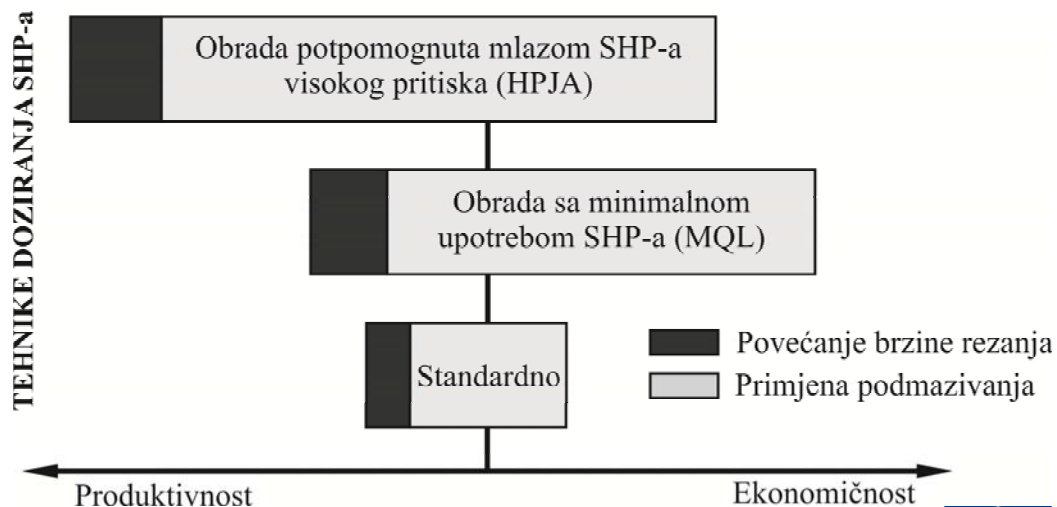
TEHNIKE DOZIRANJA SHP-a

Obrada potpomognuta mlazom SHP-a visokog pritiska (HPJA)

Obrada sa minimalnom upotrebom SHP-a (MQL)

Standardno

Povećanje brzine rezanja

Primjena podmazivanja

Produktivnost

Ekonomičnost